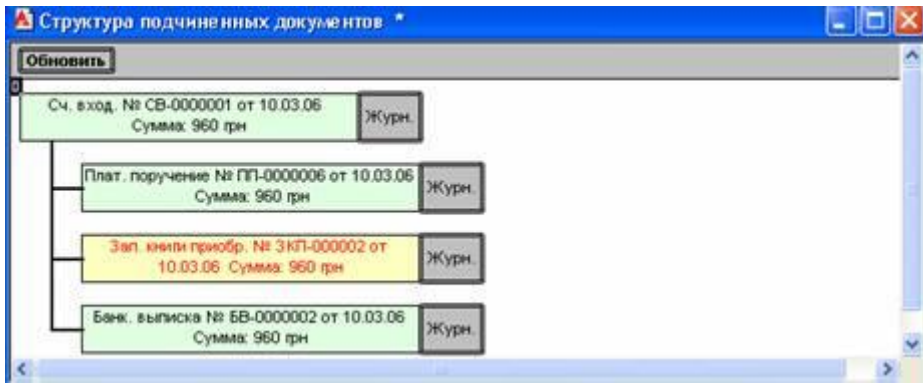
Структура подчиненных документов *

Обновить

Сч. вход. № СВ-0000001 от 10.03.06 Сумма: 960 грн

Журн.

Плат. поручение № ПП-0000006 от 10.03.06 Сумма: 960 грн

Журн.

Зап. книги приобр. № ЗКП-000002 от 10.03.06 Сумма: 960 грн

Журн.

Банк. выписка № БВ-0000002 от 10.03.06 Сумма: 960 грн

Журн.